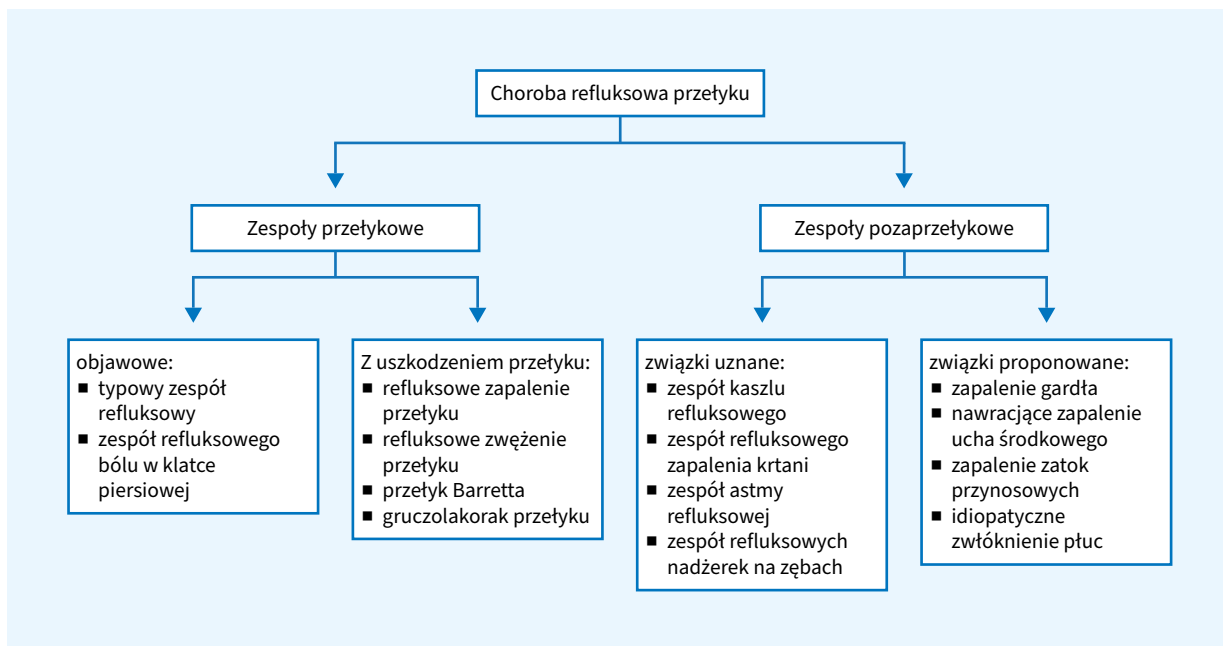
Choroba refluksowa przełyku

Zespoły przełykowe

Zespoły pozaprzełykowe

objawowe:
- typowy zespół refluksowy
- zespół refluksowego bólu w klatce piersiowej

Z uszkodzeniem przełyku:
- refluksowe zapalenie przełyku
- refluksowe zwężenie przełyku
- przełyk Barretta
- gruczolakorak przełyku

związki uznane:
- zespół kaszlu refluksowego
- zespół refluksowego zapalenia krtani
- zespół astmy refluksowej
- zespół refluksowych nadżerek na zębach

związki proponowane:
- zapalenie gardła
- nawracające zapalenie ucha środkowego
- zapalenie zatok przynosowych
- idiopatyczne zwłóknienie płuc